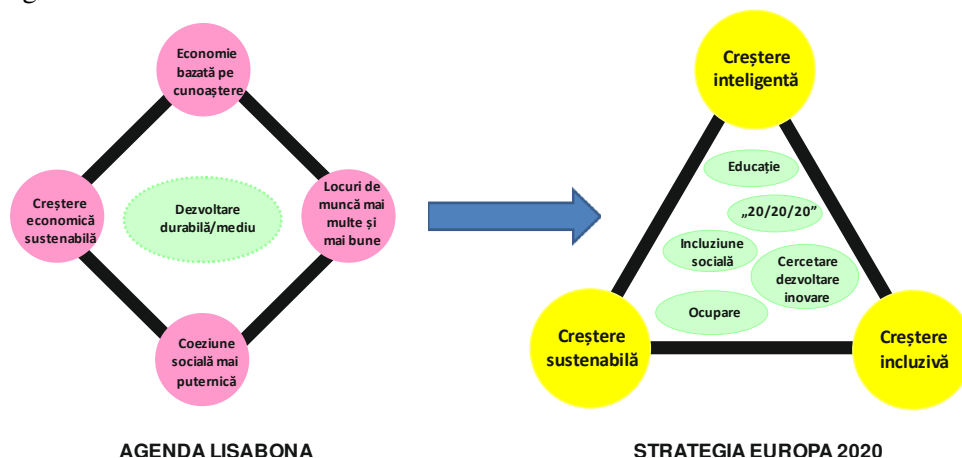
Economie bazată pe cunoaștere

Creștere economică sustenabilă

Dezvoltare durabilă/mediu

Locuri de muncă mai multe și mai bune

Coeziune socială mai puternică

AGENDA LISABONA

Creștere inteligentă

Educație

„20/20/20”

Incluziune socială

Cercetare dezvoltare inovare

Ocupare

Creștere sustenabilă

Creștere incluzivă

STRATEGIA EUROPA 2020